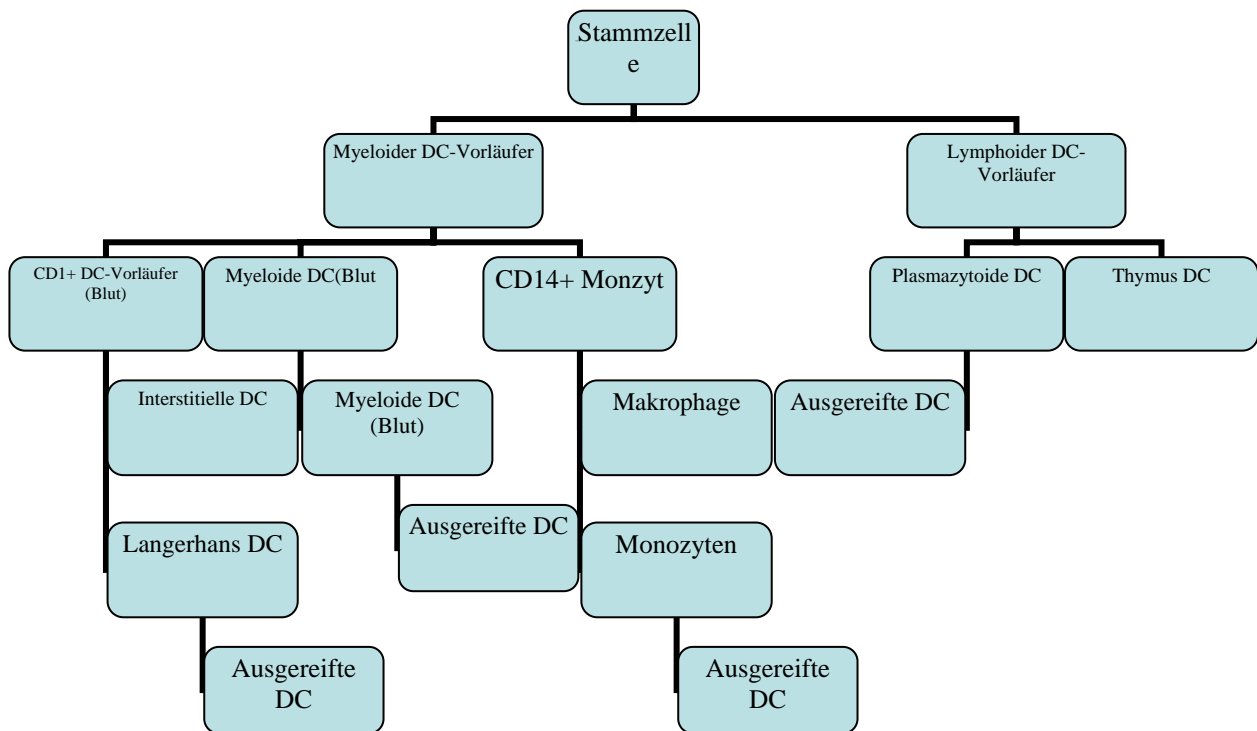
Stammzelle

Myeloider DC-Vorläufer

Lymphoider DC-Vorläufer

CD1+ DC-Vorläufer (Blut)

Myeloide DC(Blut

CD14+ Monzyt

Plasmazytoide DC

Thymus DC

Interstitielle DC

Myeloide DC (Blut)

Makrophage

Ausgereifte DC

Langerhans DC

Ausgereifte DC

Monozyten

Ausgereifte DC

Ausgereifte DC